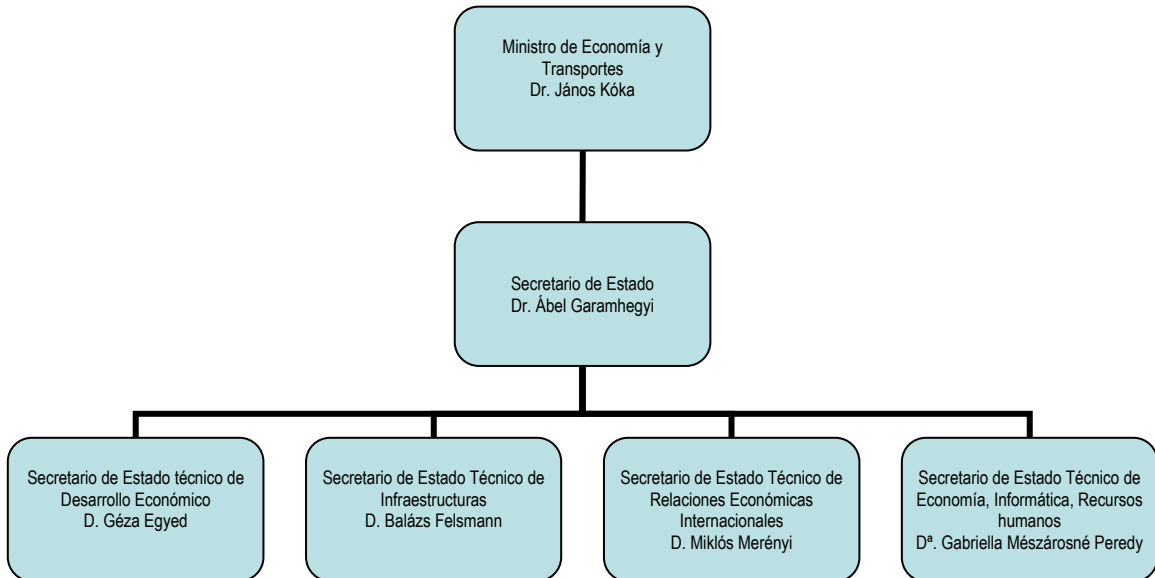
Ministro de Economía y Transportes
Dr. János Kóka

Secretario de Estado
Dr. Ábel Garamhegyi

Secretario de Estado técnico de Desarrollo Económico
D. Géza Egyed

Secretario de Estado Técnico de Infraestructuras
D. Balázs Felsmann

Secretario de Estado Técnico de Relaciones Económicas Internacionales
D. Miklós Merényi

Secretario de Estado Técnico de Economía, Informática, Recursos humanos
Dª. Gabriella Mészárosné Peredy